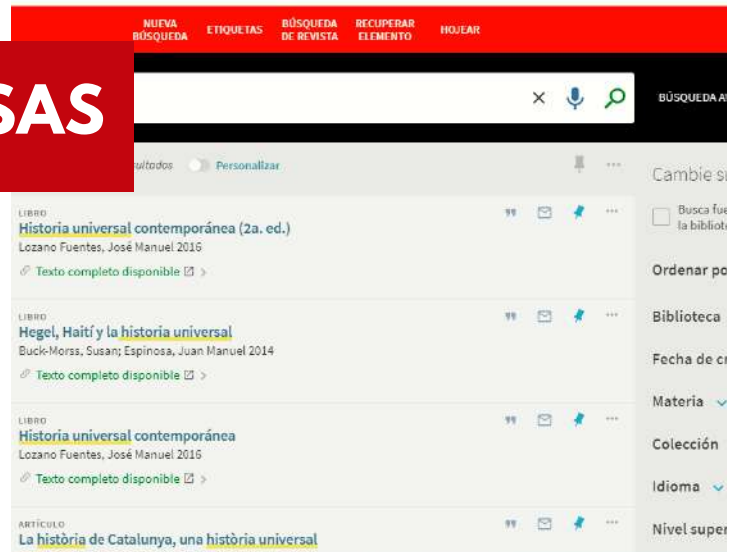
NUEVA BÚSQUEDA ETIQUETAS BÚSQUEDA DE REVISTA RECUPERAR ELEMENTO HOJEAR

SAS

BÚSQUEDA A

ultados Personalizar

Cambie su

Busca fue la bibliot

LIBRO
Historia universal contemporánea (2a. ed.)
Lozano Fuentes, José Manuel 2016
Texto completo disponible

Ordenar po

LIBRO
Hegel, Haití y la historia universal
Buck-Morss, Susan; Espinosa, Juan Manuel 2014
Texto completo disponible

Biblioteca

Fecha de c

LIBRO
Historia universal contemporánea
Lozano Fuentes, José Manuel 2016
Texto completo disponible

Materia

Colección

Idioma

ARTÍCULO
La història de Catalunya, una història universal

Nivel super